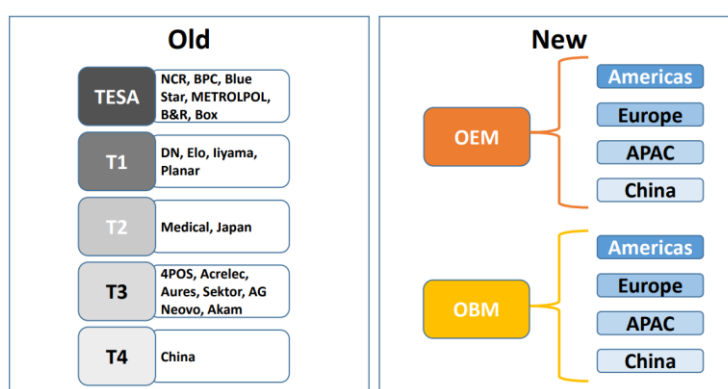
Old

TESA
NCR, BPC, Blue Star, METROLPOL, B&R, Box

T1
DN, Elo, Iiyama, Planar

T2
Medical, Japan

T3
4POS, Acrelec, Aures, Sektor, AG Neovo, Akam

T4
China

New

OEM
Americas
Europe
APAC
China

OBM
Americas
Europe
APAC
China